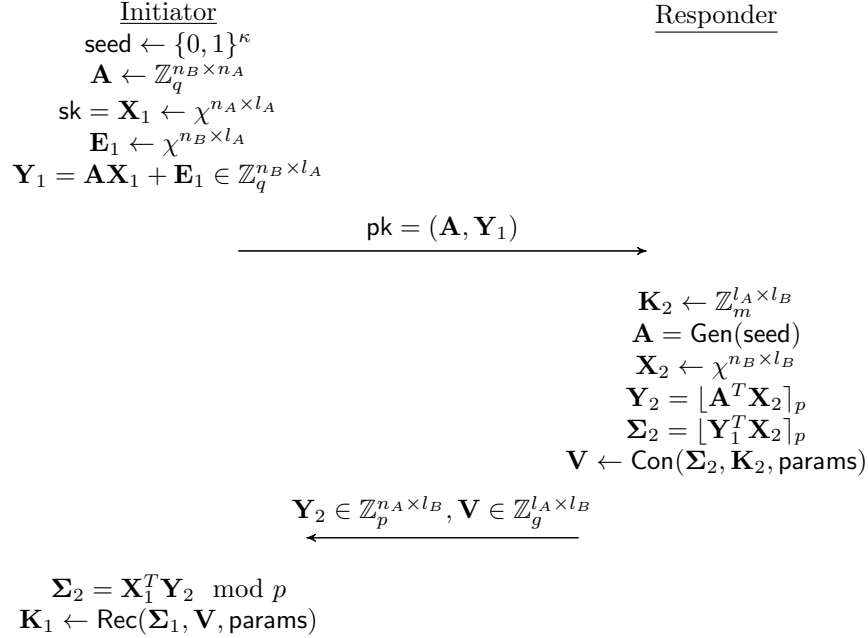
Initiator

Responder

$\mathsf{seed} \leftarrow \{0,1\}^{\kappa}$
$\mathbf{A} \leftarrow \mathbb{Z}_q^{n_B \times n_A}$
$\mathsf{sk} = \mathbf{X}_1 \leftarrow \chi^{n_A \times l_A}$
$\mathbf{E}_1 \leftarrow \chi^{n_B \times l_A}$
$\mathbf{Y}_1 = \mathbf{A}\mathbf{X}_1 + \mathbf{E}_1 \in \mathbb{Z}_q^{n_B \times l_A}$

$\mathsf{pk} = (\mathbf{A}, \mathbf{Y}_1)$

$\mathbf{K}_2 \leftarrow \mathbb{Z}_m^{l_A \times l_B}$
$\mathbf{A} = \mathsf{Gen}(\mathsf{seed})$
$\mathbf{X}_2 \leftarrow \chi^{n_B \times l_B}$
$\mathbf{Y}_2 = \lfloor \mathbf{A}^T \mathbf{X}_2 \rceil_p$
$\mathbf{\Sigma}_2 = \lfloor \mathbf{Y}_1^T \mathbf{X}_2 \rceil_p$
$\mathbf{V} \leftarrow \mathsf{Con}(\mathbf{\Sigma}_2, \mathbf{K}_2, \mathsf{params})$

$\mathbf{Y}_2 \in \mathbb{Z}_p^{n_A \times l_B}, \mathbf{V} \in \mathbb{Z}_g^{l_A \times l_B}$

$\mathbf{\Sigma}_2 = \mathbf{X}_1^T \mathbf{Y}_2 \mod p$
$\mathbf{K}_1 \leftarrow \mathsf{Rec}(\mathbf{\Sigma}_1, \mathbf{V}, \mathsf{params})$